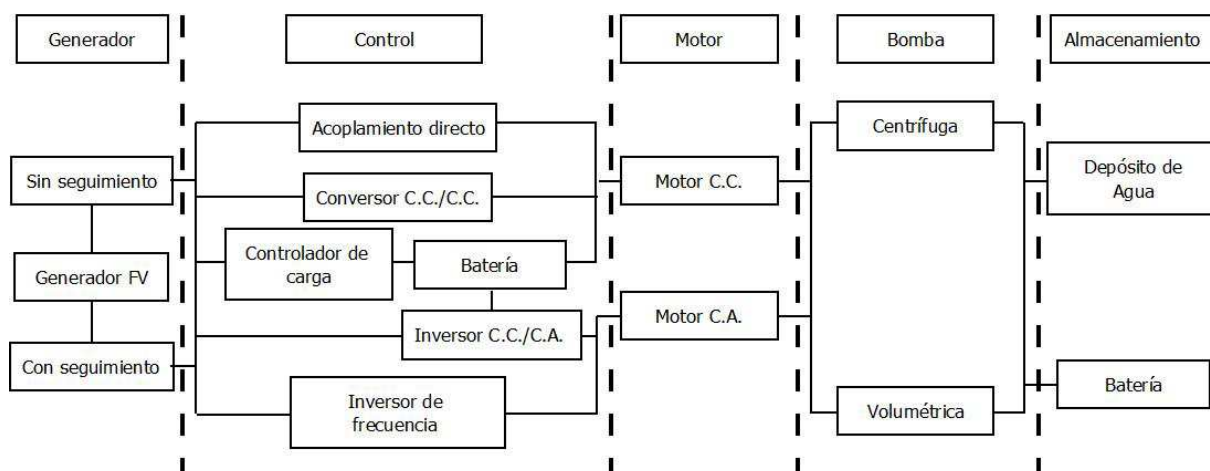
Generador

Control

Motor

Bomba

Almacenamiento

Sin seguimiento

Generador FV

Con seguimiento

Acoplamiento directo

Conversor C.C./C.C.

Controlador de carga

Batería

Inversor C.C./C.A.

Inversor de frecuencia

Motor C.C.

Motor C.A.

Centrífuga

Volumétrica

Depósito de Agua

Batería